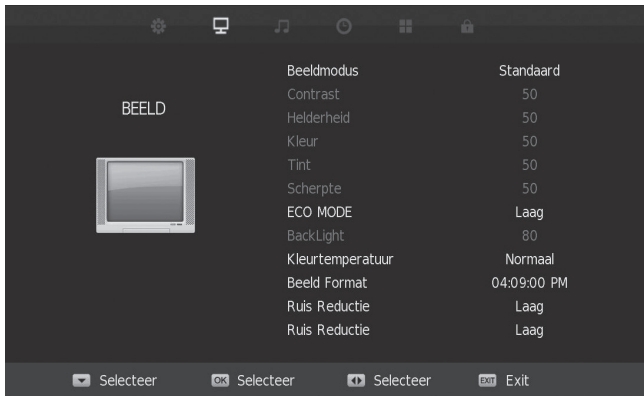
BEELD

| | |
|---|---|
| Beeldmodus | Standaard |
| Contrast | 50 |
| Helderheid | 50 |
| Kleur | 50 |
| Tint | 50 |
| Scherpte | 50 |
| ECO MODE | Laag |
| BackLight | 80 |
| Kleurtemperatuur | Normaal |
| Beeld Format | 04:09:00 PM |
| Ruis Reductie | Laag |
| Ruis Reductie | Laag |

Selecteer OK Selecteer Selecteer EXIT Exit